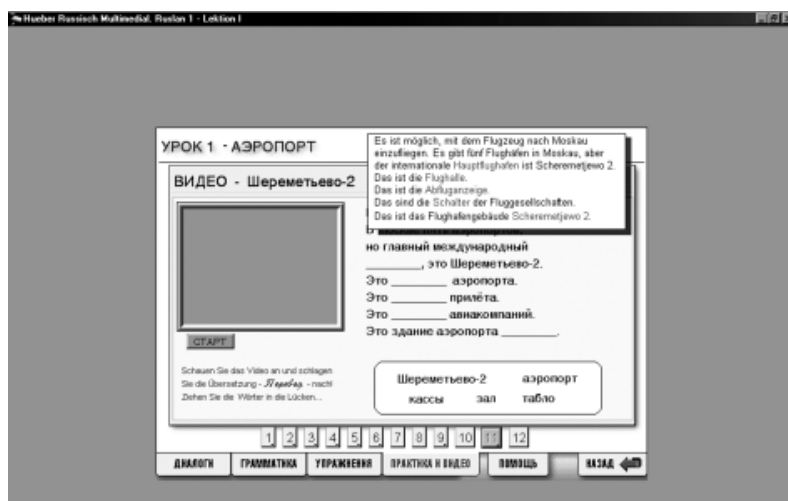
Hueber Russisch Multimedial. Ruslan 1 - Lektion I

УРОК 1 - АЭРОПОРТ

Es ist möglich, mit dem Flugzeug nach Moskau einzufliegen. Es gibt fünf Flughäfen in Moskau, aber der internationale Hauptflughafen ist Scheremetjewo 2.
Das ist die Flughalle.
Das ist die Abfluganzeige.
Das sind die Schalter der Fluggesellschaften.
Das ist das Flughafengebäude Scheremetjewo 2.

ВИДЕО - Шереметьево-2

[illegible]
но главный международный
________, это Шереметьево-2.
Это ________ аэропорта.
Это ________ прилёта.
Это ________ авиакомпаний.
Это здание аэропорта ________.

СТАРТ

Schauen Sie das Video an und schlagen Sie die Übersetzung - Перевод - nach! Ziehen Sie die Wörter in die Lücken...

Шереметьево-2 аэропорт
кассы зал табло

1 2 3 4 5 6 7 8 9 10 11 12

ДИАЛОГИ ГРАММАТИКА УПРАЖНЕНИЯ ПРАКТИКА И ВИДЕО ПОМОЩЬ НАЗАД